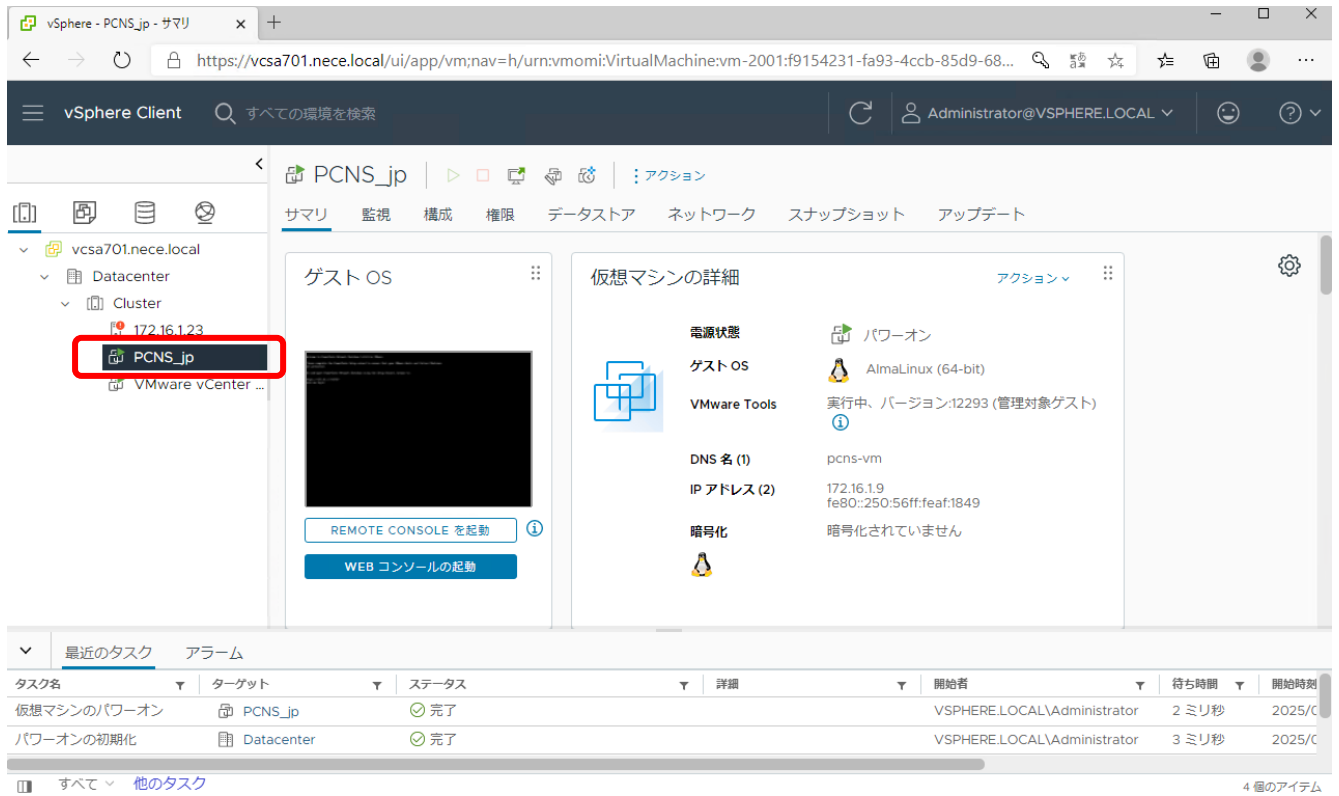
vSphere - PCNS_jp - サマリ

https://vcsa701.nece.local/ui/app/vm;nav=h/urn:vmomi:VirtualMachine:vm-2001:f9154231-fa93-4ccb-85d9-68...

vSphere Client すべての環境を検索 Administrator@VSPHERE.LOCAL

vcsa701.nece.local
Datacenter
Cluster
172.16.1.23
PCNS_jp
VMware vCenter ...

PCNS_jp アクション

サマリ 監視 構成 権限 データストア ネットワーク スナップショット アップデート

ゲスト OS

REMOTE CONSOLE を起動
WEB コンソールの起動

仮想マシンの詳細 アクション

電源状態 パワーオン
ゲスト OS AlmaLinux (64-bit)
VMware Tools 実行中、バージョン:12293 (管理対象ゲスト)
DNS 名 (1) pcns-vm
IP アドレス (2) 172.16.1.9
fe80::250:56ff:feaf:1849
暗号化 暗号化されていません

最近のタスク アラーム

| タスク名 | ターゲット | ステータス | 詳細 | 開始者 | 待ち時間 | 開始時刻 |
|---|---|---|---|---|---|---|
| 仮想マシンのパワーオン | PCNS_jp | 完了 | | VSPHERE.LOCAL\Administrator | 2 ミリ秒 | 2025/0 |
| パワーオンの初期化 | Datacenter | 完了 | | VSPHERE.LOCAL\Administrator | 3 ミリ秒 | 2025/0 |

すべて 他のタスク 4 個のアイテム